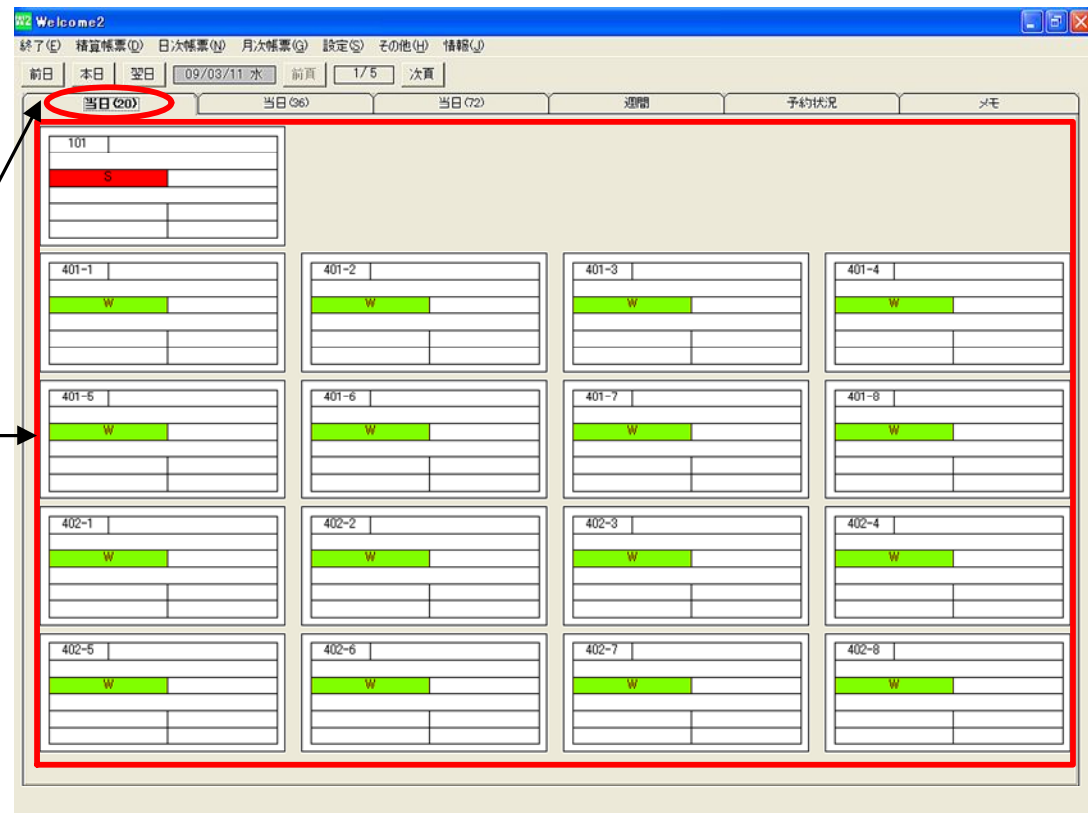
Welcome2

終了(E) 精算帳票(D) 日次帳票(N) 月次帳票(G) 設定(S) その他(H) 情報(J)

前日 本日 翌日 09/03/11 水 前頁 1/5 次頁

当日(20) 当日(36) 当日(72) 週間 予約状況 メモ

101
S

401-1
W

401-2
W

401-3
W

401-4
W

401-5
W

401-6
W

401-7
W

401-8
W

402-1
W

402-2
W

402-3
W

402-4
W

402-5
W

402-6
W

402-7
W

402-8
W